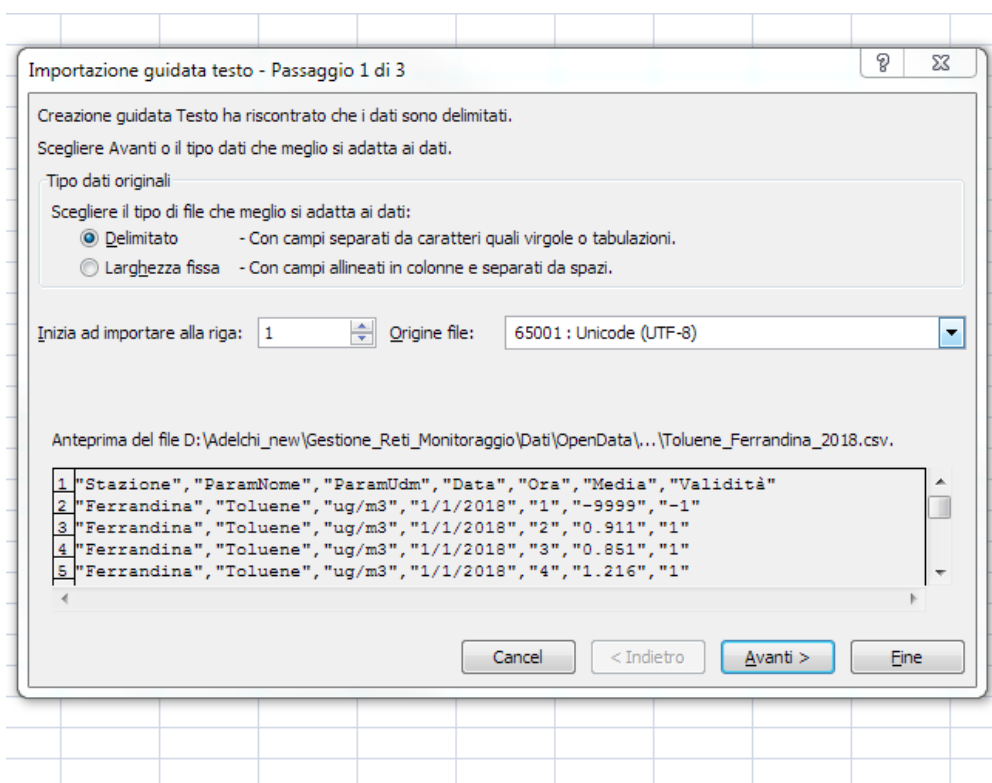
Importazione guidata testo - Passaggio 1 di 3

?

Creazione guidata Testo ha riscontrato che i dati sono delimitati.

Scegliere Avanti o il tipo dati che meglio si adatta ai dati.

Tipo dati originali

Scegliere il tipo di file che meglio si adatta ai dati:

Delimitato - Con campi separati da caratteri quali virgole o tabulazioni.

Larghezza fissa - Con campi allineati in colonne e separati da spazi.

Inizia ad importare alla riga: 1 Origine file: 65001 : Unicode (UTF-8)

Anteprima del file D:\Adelchi_new\Gestione_Reti_Monitoraggio\Dati\OpenData\...\Toluene_Ferrandina_2018.csv.

1 "Stazione","ParamNome","ParamUdm","Data","Ora","Media","Validità"
2 "Ferrandina","Toluene","ug/m3","1/1/2018","1","-9999","-1"
3 "Ferrandina","Toluene","ug/m3","1/1/2018","2","0.911","1"
4 "Ferrandina","Toluene","ug/m3","1/1/2018","3","0.851","1"
5 "Ferrandina","Toluene","ug/m3","1/1/2018","4","1.216","1"

Cancel < Indietro Avanti > Fine